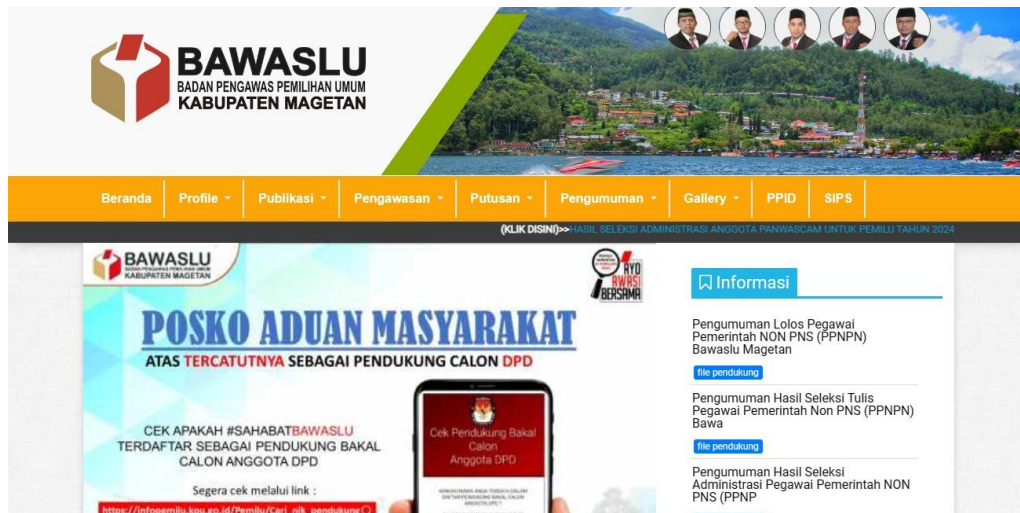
BAWASLU
BADAN PENGAWAS PEMILIHAN UMUM
KABUPATEN MAGETAN

Beranda Profile Publikasi Pengawasan Putusan Pengumuman Gallery PPID SIPS

(KLIK DISINI)>>HASIL SELEKSI ADMINISTRASI ANGGOTA PANWASCAM UNTUK PEMILU TAHUN 2024

BAWASLU
BADAN PENGAWAS PEMILIHAN UMUM
KABUPATEN MAGETAN

AYO AWASI BERSAMA

POSKO ADUAN MASYARAKAT
ATAS TERCATUTNYA SEBAGAI PENDUKUNG CALON DPD

CEK APAKAH #SAHABATBAWASLU TERDAFTAR SEBAGAI PENDUKUNG BAKAL CALON ANGGOTA DPD

Segera cek melalui link :
https://infopemilu.kpu.go.id/Pemilu/Cari_nik_pendukung

Cek Pendukung Bakal Calon Anggota DPD

Informasi

Pengumuman Lolos Pegawai Pemerintah NON PNS (PPNPN) Bawaslu Magetan
file pendukung

Pengumuman Hasil Seleksi Tulis Pegawai Pemerintah Non PNS (PPNPN) Bawa
file pendukung

Pengumuman Hasil Seleksi Administrasi Pegawai Pemerintah NON PNS (PPNP